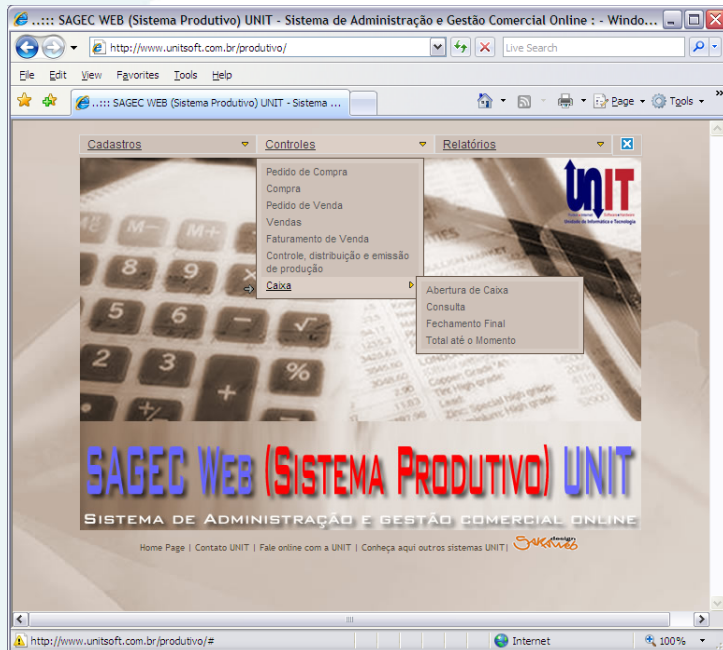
..::: SAGEC WEB (Sistema Produtivo) UNIT - Sistema de Administração e Gestão Comercial Online : - Windo...

http://www.unitsoft.com.br/produtivo/

Live Search

File Edit View Favorites Tools Help

..::: SAGEC WEB (Sistema Produtivo) UNIT - Sistema ...

Page Tools

Cadastros | Controles | Relatórios

Pedido de Compra
Compra
Pedido de Venda
Vendas
Faturamento de Venda
Controle, distribuição e emissão de produção
Caixa

Abertura de Caixa
Consulta
Fechamento Final
Total até o Momento

UNIT

SAGEC Web (Sistema Produtivo) UNIT

Sistema de Administração e Gestão Comercial Online

Home Page | Contato UNIT | Fale online com a UNIT | Conheça aqui outros sistemas UNIT|

http://www.unitsoft.com.br/produtivo/#

Internet

100%